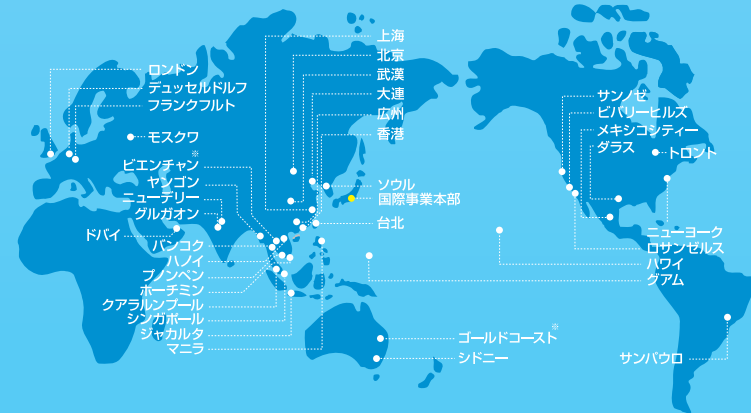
上海
北京
武漢
大連
広州
香港
ロンドン
デュッセルドルフ
フランクフルト
モスクワ
ビエンチャン※
ヤンゴン
ニューデリー
グルガオン
ドバイ
バンコク
ハノイ
プノンペン
ホーチミン
クアラルンプール
シンガポール
ジャカルタ
マニラ
ソウル
国際事業本部
台北
ゴールドコースト※
シドニー
サンノゼ
ビバリーヒルズ
メキシコシティー
ダラス
トロント
ニューヨーク
ロサンゼルス
ハワイ
グアム
サンパウロ